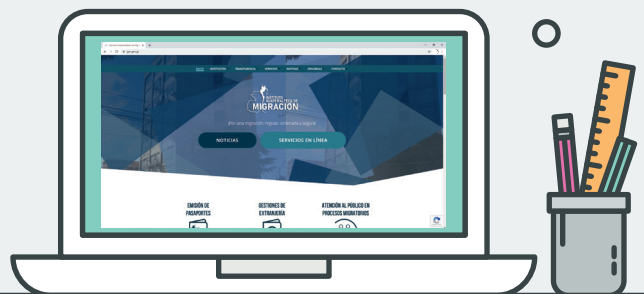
INSTITUTO GUATEMALTECO DE MIGRACIÓN

¡Por una migración regular, ordenada y segura!

NOTICIAS

SERVICIOS EN LÍNEA

EMISIÓN DE PASAPORTES

GESTIONES DE EXTRANJERÍA

ATENCIÓN AL PÚBLICO EN PROCESOS MIGRATORIOS